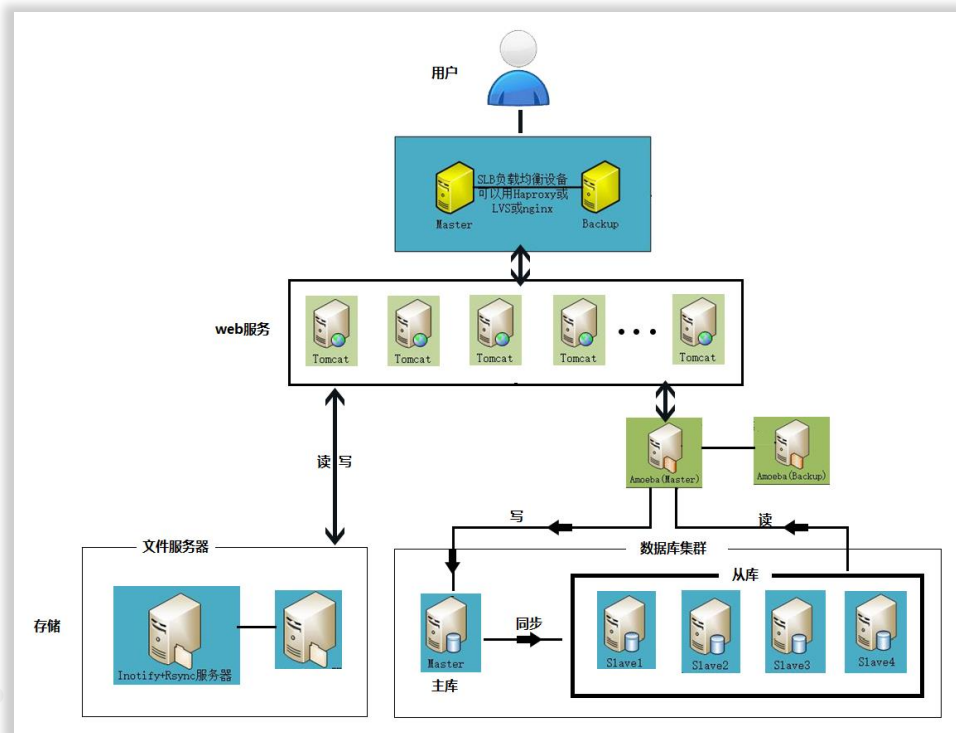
用户

Master
SLB负载均衡设备
可以用Haproxy或
LVS或nginx
Backup

web服务

Tomcat
Tomcat
Tomcat
Tomcat
• • •
Tomcat

读 写

Amoeba(Master)
Amoeba(Backup)

写
读

文件服务器

Inotify+Rsync服务器

存储

数据库集群

从库

Master
主库
同步
Slave1
Slave2
Slave3
Slave4